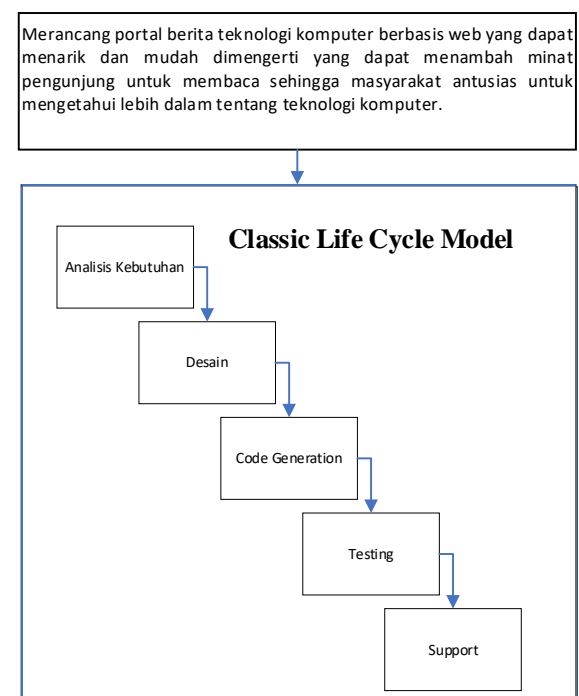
Merancang portal berita teknologi komputer berbasis web yang dapat menarik dan mudah dimengerti yang dapat menambah minat pengunjung untuk membaca sehingga masyarakat antusias untuk mengetahui lebih dalam tentang teknologi komputer.

Classic Life Cycle Model

Analisis Kebutuhan

Desain

Code Generation

Testing

Support